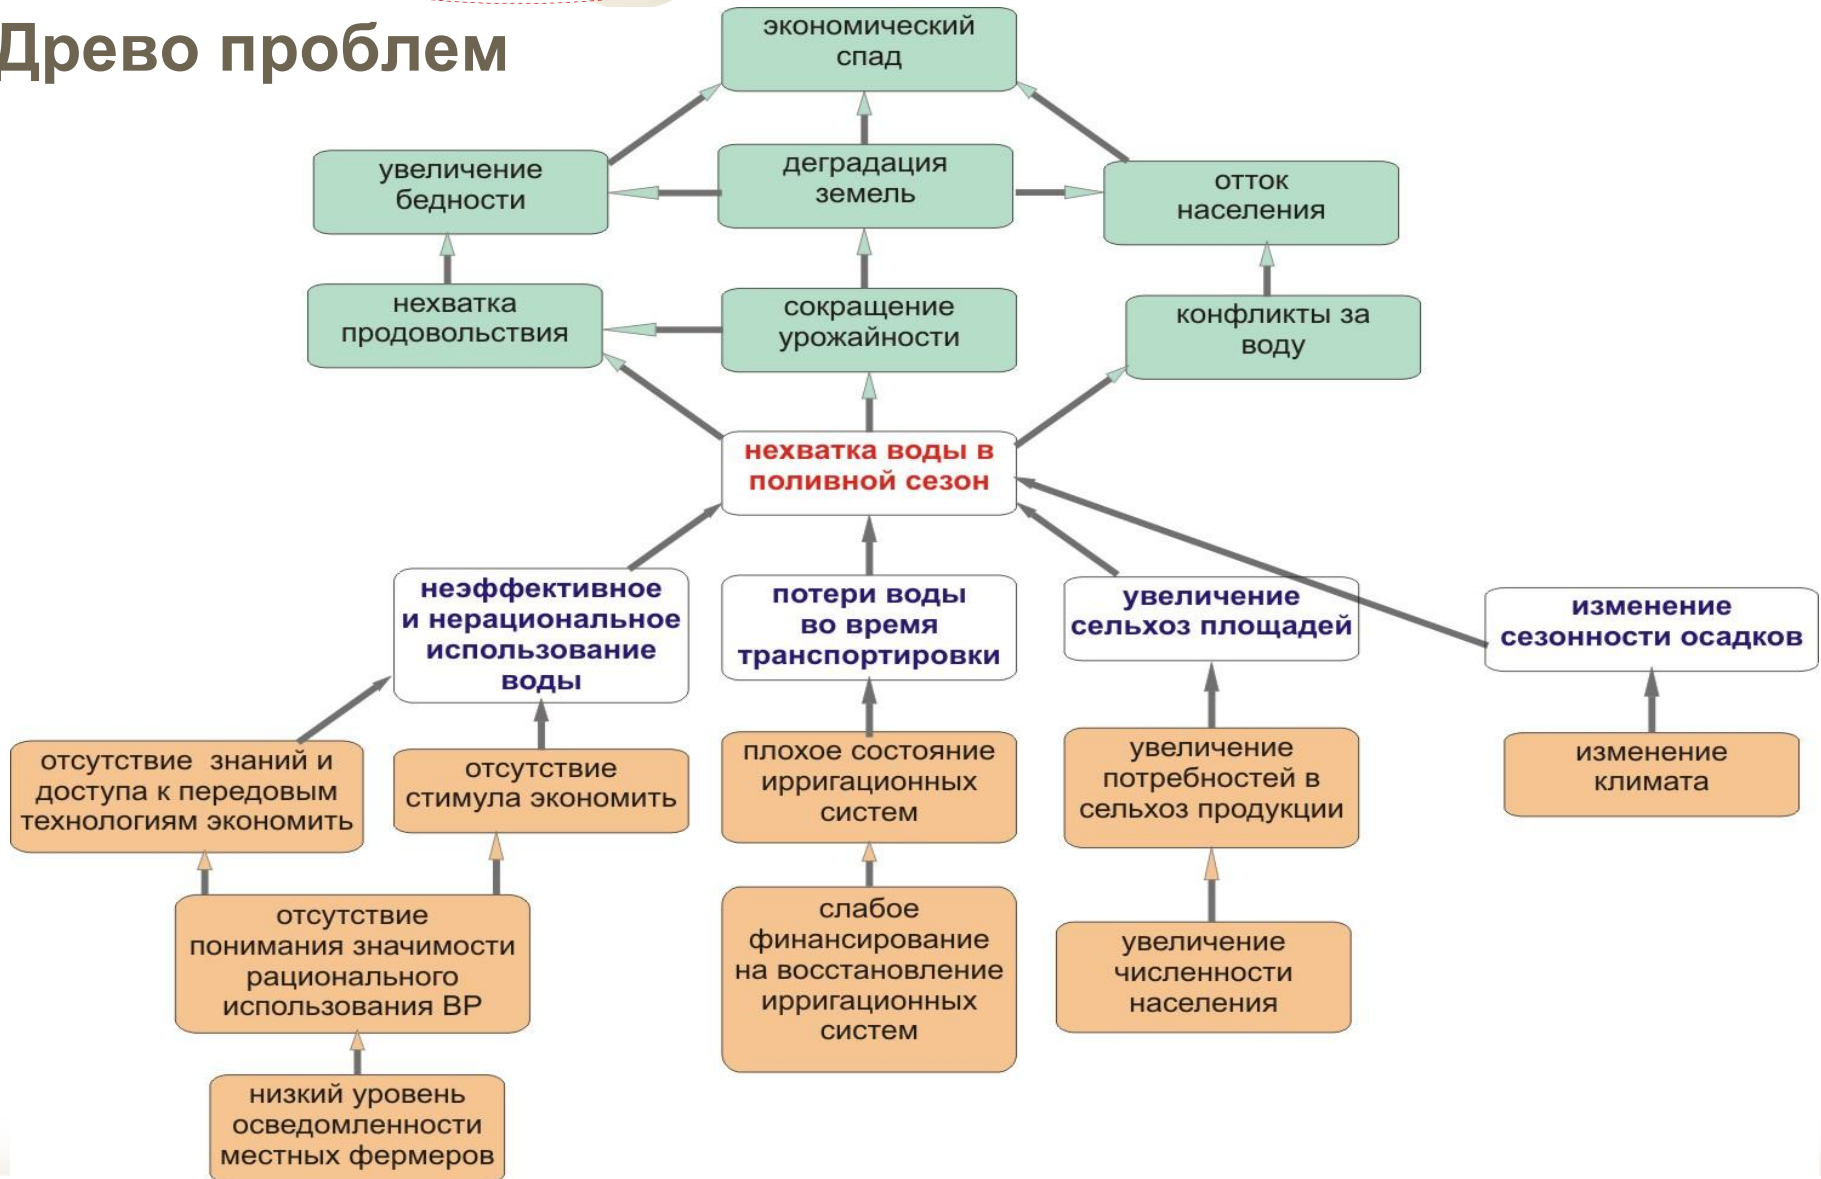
Древо проблем

экономический спад

увеличение бедности

деградация земель

отток населения

нехватка продовольствия

сокращение урожайности

конфликты за воду

нехватка воды в поливной сезон

неэффективное и нерациональное использование воды

потери воды во время транспортировки

увеличение сельхоз площадей

изменение сезонности осадков

отсутствие знаний и доступа к передовым технологиям экономить

отсутствие стимула экономить

плохое состояние ирригационных систем

увеличение потребностей в сельхоз продукции

изменение климата

отсутствие понимания значимости рационального использования ВР

слабое финансирование на восстановление ирригационных систем

увеличение численности населения

низкий уровень осведомленности местных фермеров